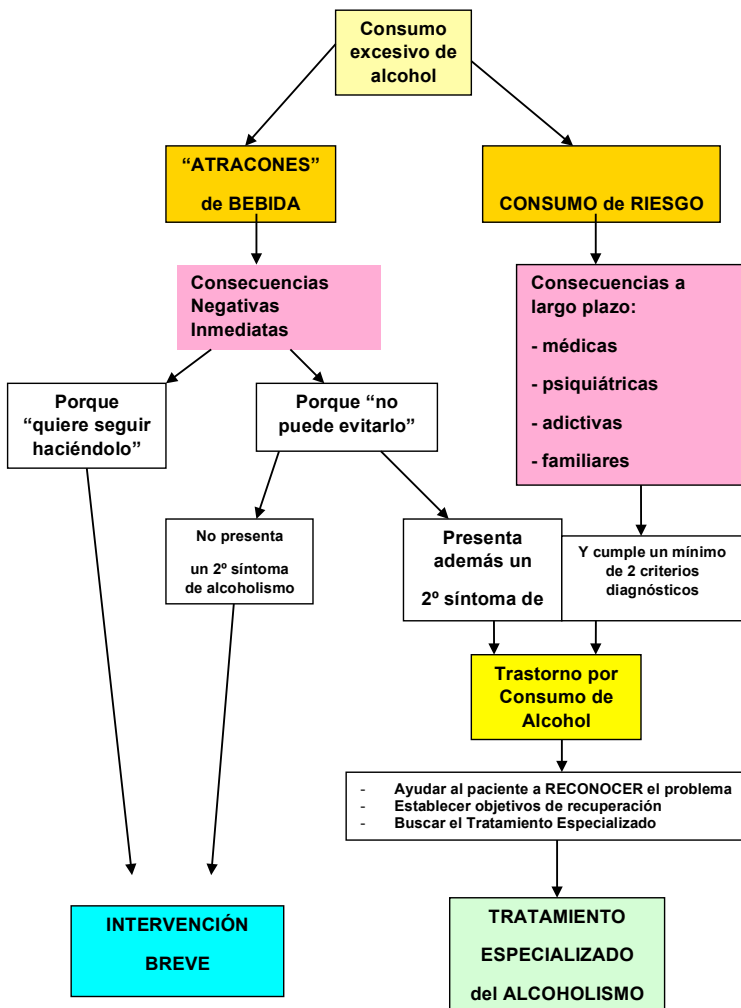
Consumo excesivo de alcohol

"ATRACONES" de BEBIDA

CONSUMO de RIESGO

Consecuencias Negativas Inmediatas

Consecuencias a largo plazo:
- médicas
- psiquiátricas
- adictivas
- familiares

Porque "quiere seguir haciéndolo"

Porque "no puede evitarlo"

No presenta un 2º síntoma de alcoholismo

Presenta además un 2º síntoma de

Y cumple un mínimo de 2 criterios diagnósticos

Trastorno por Consumo de Alcohol

- Ayudar al paciente a RECONOCER el problema
- Establecer objetivos de recuperación
- Buscar el Tratamiento Especializado

INTERVENCIÓN BREVE

TRATAMIENTO ESPECIALIZADO del ALCOHOLISMO